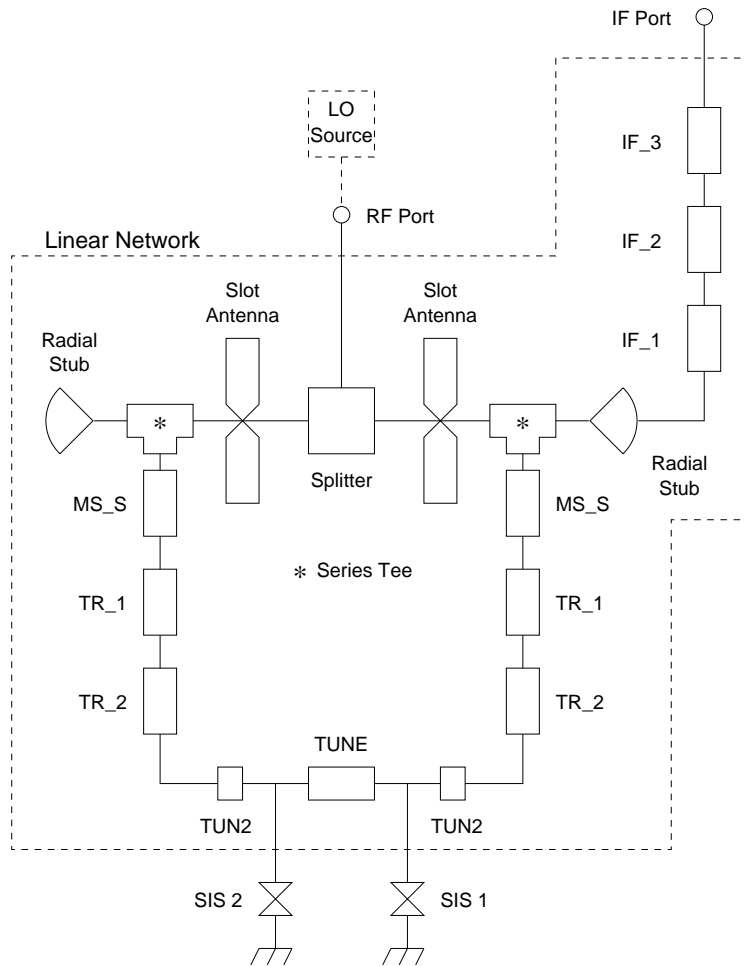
IF Port

LO Source

RF Port

Linear Network

IF_3

IF_2

IF_1

Slot Antenna

Slot Antenna

Radial Stub

*

Splitter

*

Radial Stub

MS_S

MS_S

* Series Tee

TR_1

TR_1

TR_2

TR_2

TUNE

TUN2

TUN2

SIS 2

SIS 1